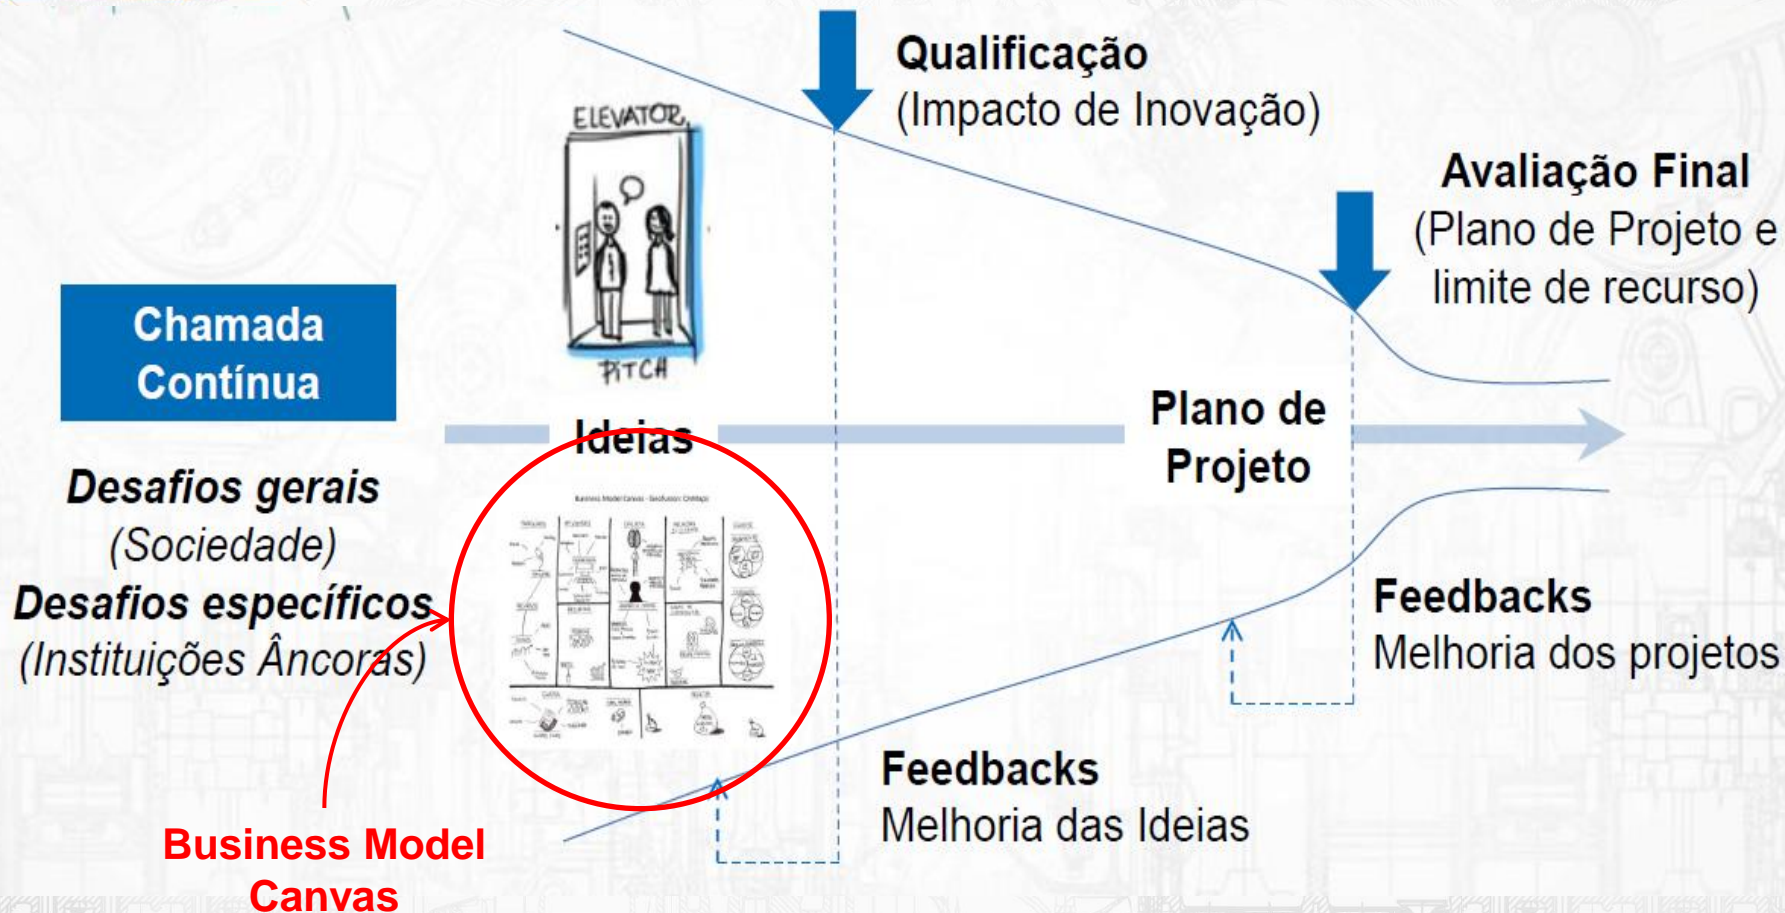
Qualificação
(Impacto de Inovação)

ELEVATOR
PITCH

Avaliação Final
(Plano de Projeto e limite de recurso)

Chamada Contínua

Ideias

Plano de Projeto

Desafios gerais
(Sociedade)
Desafios específicos
(Instituições Âncoras)

Business Model Canvas - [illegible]

Feedbacks
Melhoria dos projetos

Feedbacks
Melhoria das Ideias

Business Model Canvas